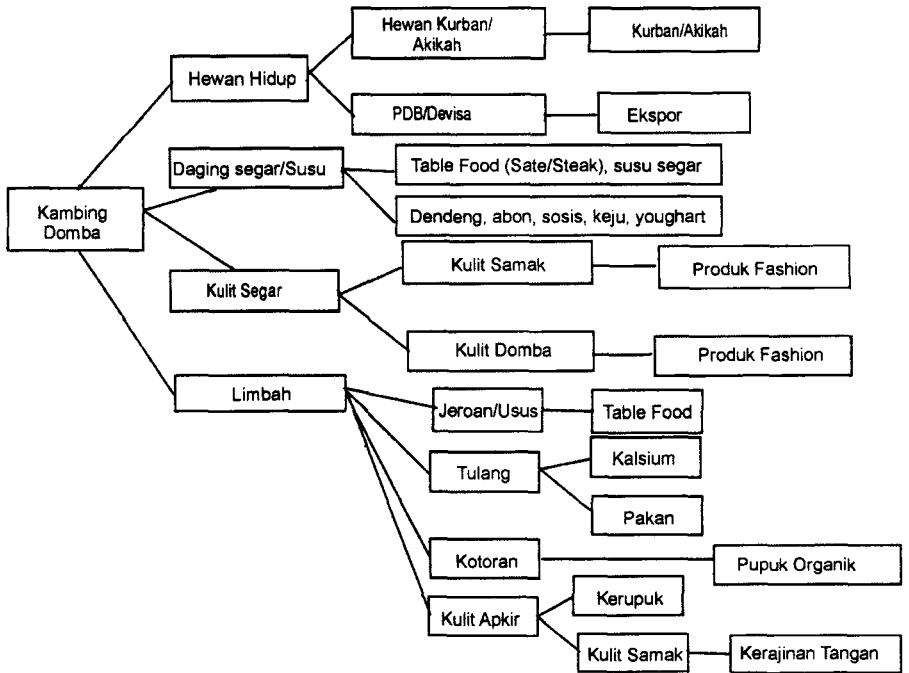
Kambing Domba

Hewan Hidup
Hewan Kurban/ Akikah
Kurban/Akikah
PDB/Devisa
Ekspor

Daging segar/Susu
Table Food (Sate/Steak), susu segar
Dendeng, abon, sosis, keju, youghart

Kulit Segar
Kulit Samak
Produk Fashion
Kulit Domba
Produk Fashion

Limbah
Jeroan/Usus
Table Food
Tulang
Kalsium
Pakan
Kotoran
Pupuk Organik
Kulit Apkir
Kerupuk
Kulit Samak
Kerajinan Tangan